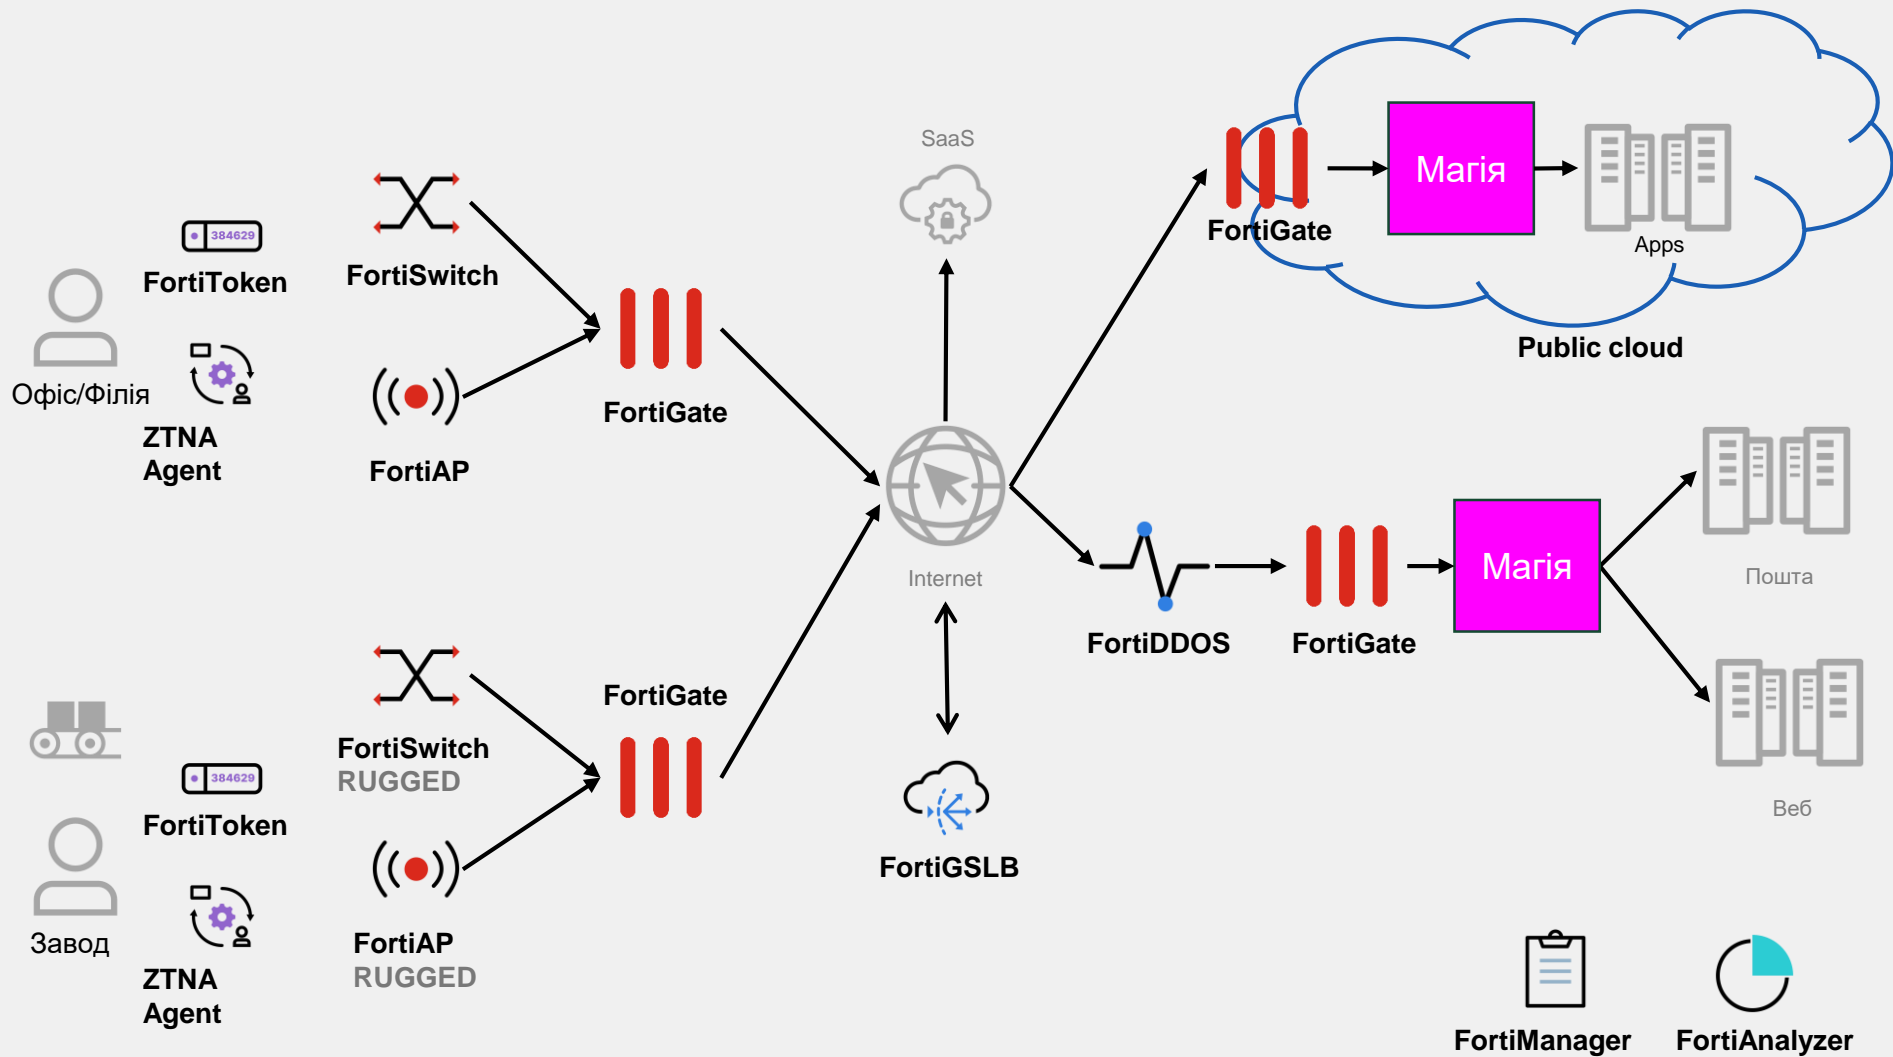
384629
FortiToken

Офіс/Філія

ZTNA Agent

FortiSwitch

FortiAP

FortiGate

SaaS

Internet

FortiGate

Магія

Apps

Public cloud

FortiDDOS

FortiGate

Магія

Пошта

Веб

FortiGSLB

384629
FortiToken

Завод

ZTNA Agent

FortiSwitch RUGGED

FortiAP RUGGED

FortiGate

FortiManager

FortiAnalyzer